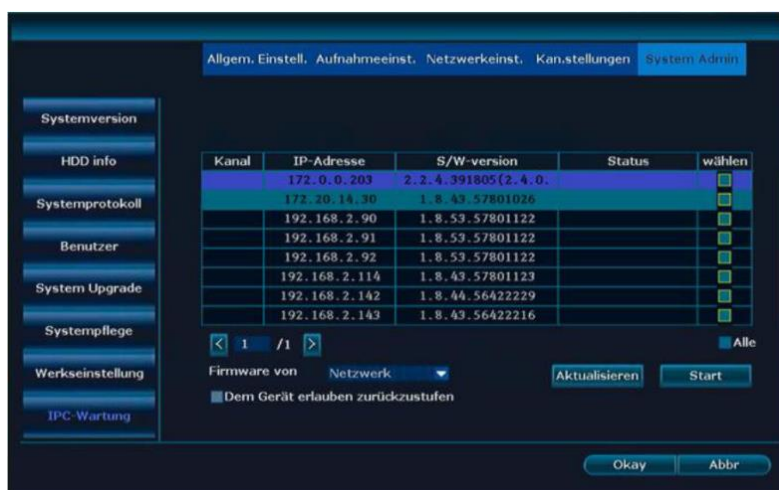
Allgem. Einstell. Aufnahmeeinst. Netzwerkeinst. Kan.stellungen System Admin

Systemversion

HDD info

Systemprotokoll

Benutzer

System Upgrade

Systempflege

Werkseinstellung

IPC-Wartung

| Kanal | IP-Adresse | S/W-version | Status | wählen |
|---|---|---|---|---|
| | 172.0.0.203 | 2.2.4.391805(2.4.0. | | |
| | 172.20.14.30 | 1.8.43.57801026 | | |
| | 192.168.2.90 | 1.8.53.57801122 | | |
| | 192.168.2.91 | 1.8.53.57801122 | | |
| | 192.168.2.92 | 1.8.53.57801122 | | |
| | 192.168.2.114 | 1.8.43.57801123 | | |
| | 192.168.2.142 | 1.8.44.56422229 | | |
| | 192.168.2.143 | 1.8.43.56422216 | | |

< 1 /1 >

Alle

Firmware von Netzwerk

Aktualisieren Start

Dem Gerät erlauben zurückzustufen

Okay Abbr